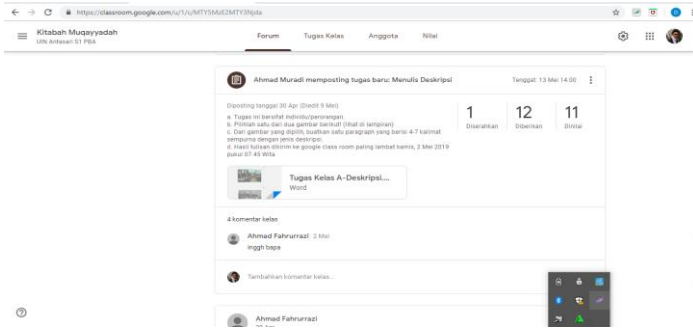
https://classroom.google.com/u/1/c/MTY5MzE2MTY3Njda

Kitabah Muqayyadah
UIN Antasari S1 PBA

Forum Tugas Kelas Anggota Nilai

Ahmad Muradi memposting tugas baru: Menulis Deskripsi

Tenggat: 13 Mei 14.00

Diposting tanggal 30 Apr (Diedit 9 Mei)

a. Tugas ini bersifat individu/perorangan
b. Pilihlah satu dari dua gambar berikut! (lihat di lampiran)
c. Dari gambar yang dipilih, buatkan satu paragraph yang berisi 4-7 kalimat sempurna dengan jenis deskripsi.
d. Hasil tulisan dikirim ke google class room paling lambat kamis, 2 Mei 2019 pukul 07.45 Wita

1 Diserahkan
12 Diberikan
11 Dinilai

Tugas Kelas A-Deskripsi...
Word

4 komentar kelas

Ahmad Fahrurrazi 2 Mei
inggh bapa

Tambahkan komentar kelas...

Ahmad Fahrurrazi
30 Apr